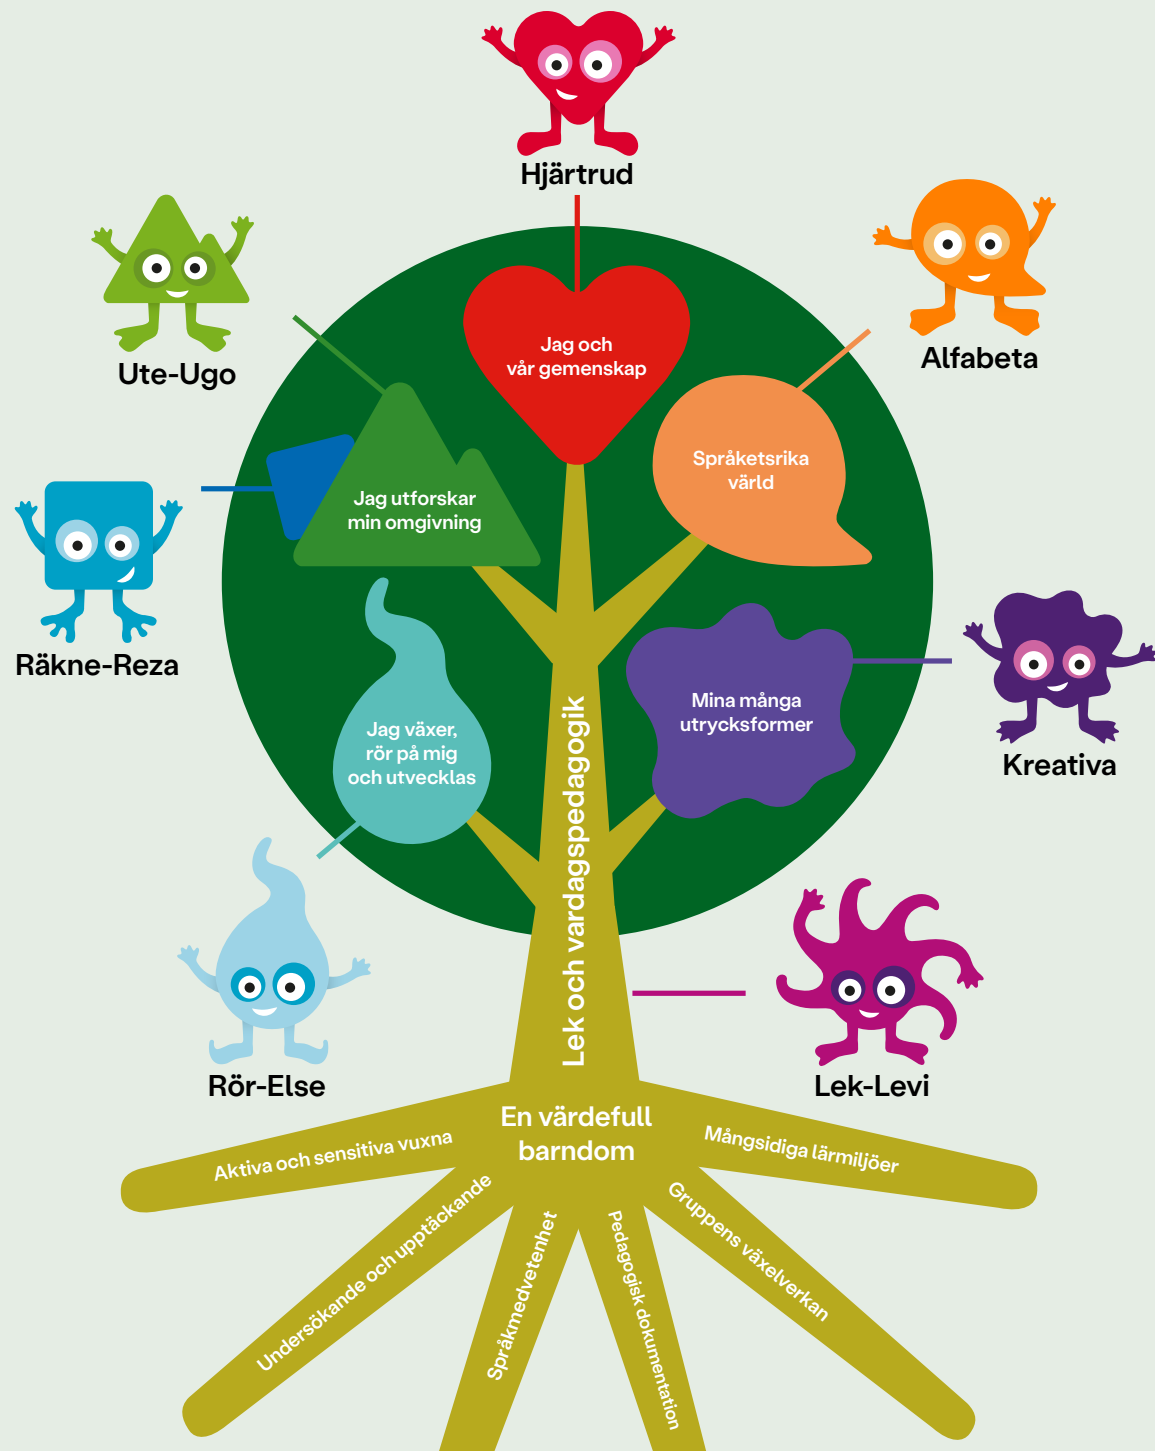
Hjärtrud

Ute-Ugo

Alfabeta

Jag och vår gemenskap

Språketsrika värld

Jag utforskar min omgivning

Räkne-Reza

Mina många utrycksformer

Kreativa

Jag växer, rör på mig och utvecklas

Lek och vardagspedagogik

Rör-Else

Lek-Levi

En värdefull barndom

Aktiva och sensitiva vuxna

Mångsidiga lärmiljöer

Undersökande och upptäckande

Språkmedvetenhet

Pedagogisk dokumentation

Gruppens växelverkan